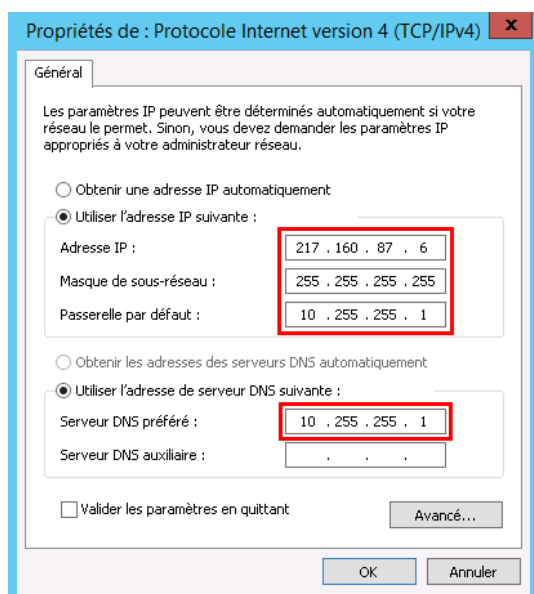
Propriétés de : Protocole Internet version 4 (TCP/IPv4)

Général

Les paramètres IP peuvent être déterminés automatiquement si votre réseau le permet. Sinon, vous devez demander les paramètres IP appropriés à votre administrateur réseau.

Obtenir une adresse IP automatiquement

Utiliser l'adresse IP suivante :

Adresse IP : 217 . 160 . 87 . 6

Masque de sous-réseau : 255 . 255 . 255 . 255

Passerelle par défaut : 10 . 255 . 255 . 1

Obtenir les adresses des serveurs DNS automatiquement

Utiliser l'adresse de serveur DNS suivante :

Serveur DNS préféré : 10 . 255 . 255 . 1

Serveur DNS auxiliaire : . . .

Valider les paramètres en quittant

Avancé...

OK

Annuler